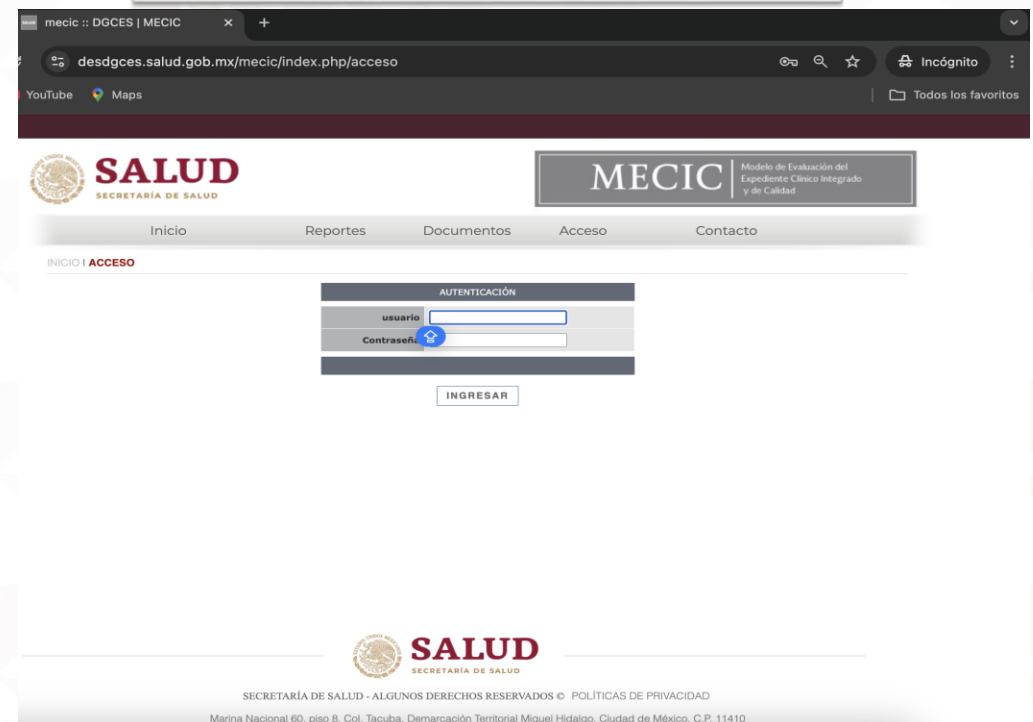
mecic :: DGCES | MECIC

desdgces.salud.gob.mx/mecic/index.php/acceso

Incógnito

YouTube Maps

Todos los favoritos

SALUD
SECRETARÍA DE SALUD

MECIC Modelo de Evaluación del Expediente Clínico Integrado y de Calidad

Inicio Reportes Documentos Acceso Contacto

INICIO | ACCESO

AUTENTICACIÓN

usuario

Contraseña

INGRESAR

SALUD
SECRETARÍA DE SALUD

SECRETARÍA DE SALUD - ALGUNOS DERECHOS RESERVADOS © POLÍTICAS DE PRIVACIDAD

Marina Nacional 60, piso 8, Col. Tacuba, Demarcación Territorial Miguel Hidalgo, Ciudad de México, C.P. 11410